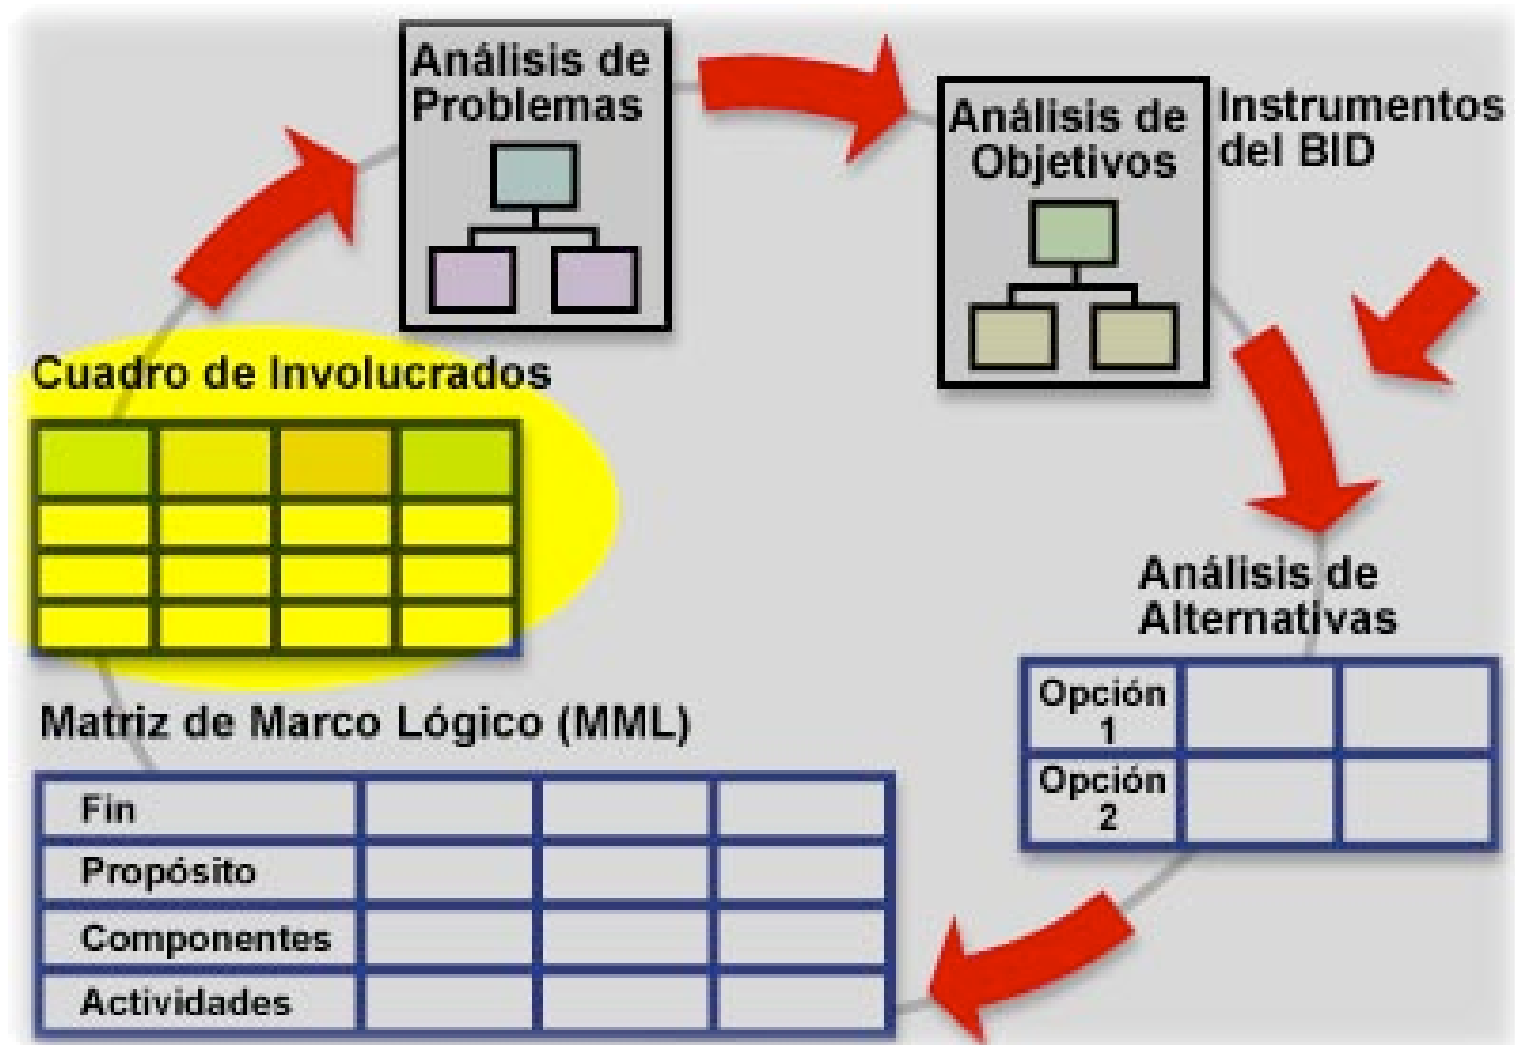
Análisis de Problemas

Análisis de Objetivos

Instrumentos del BID

Cuadro de Involucrados

Análisis de Alternativas

| Opción 1 | | |
|---|---|---|
| Opción 2 | | |

Matriz de Marco Lógico (MML)

| Fin | | | |
|---|---|---|---|
| Propósito | | | |
| Componentes | | | |
| Actividades | | | |